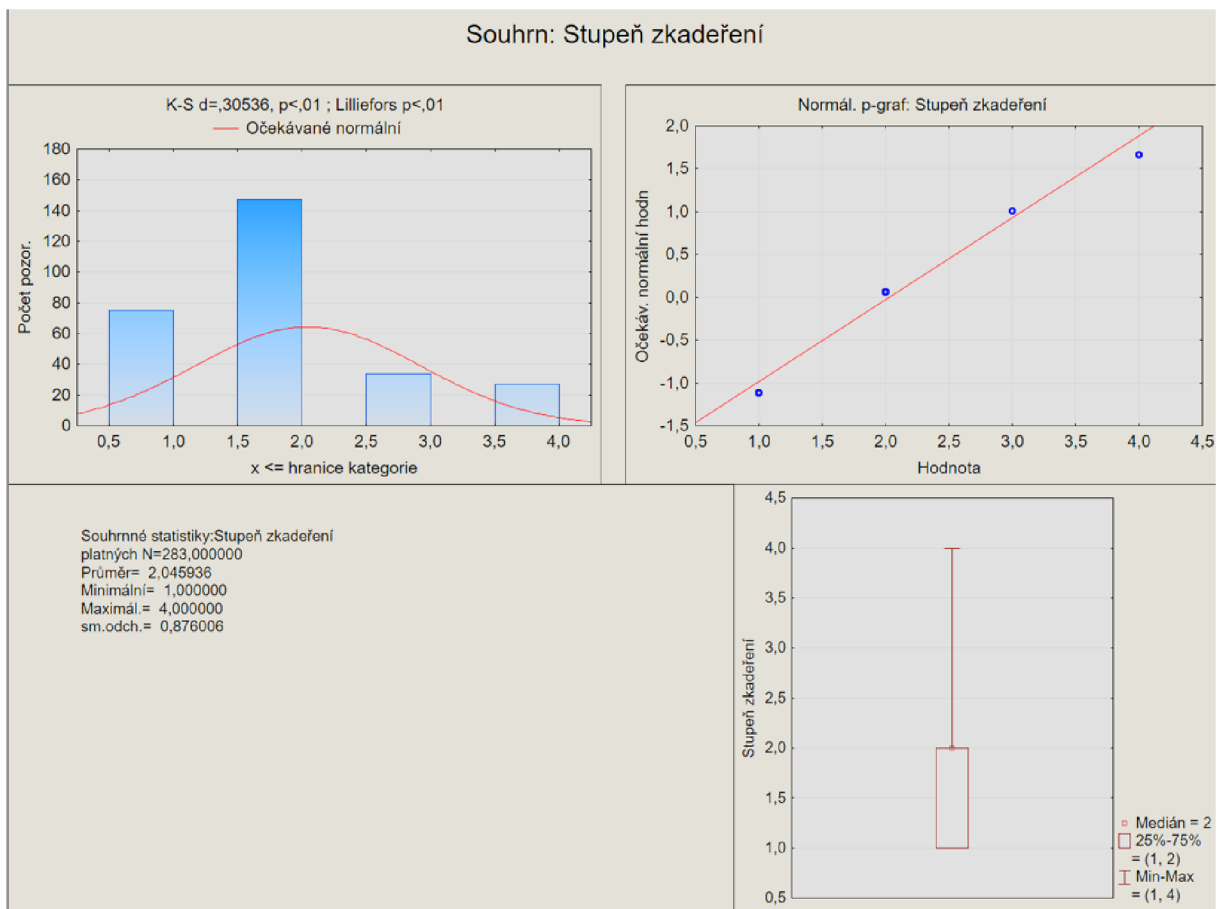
Souhrn: Stupeň zkadeření

K-S d=,30536, p<,01 ; Lilliefors p<,01
Očekávané normální

Počet pozor.
180
160
140
120
100
80
60
40
20
0
0,5 1,0 1,5 2,0 2,5 3,0 3,5 4,0
x <= hranice kategorie

Normál. p-graf: Stupeň zkadeření

Očekáv. normální hodn
2,0
1,5
1,0
0,5
0,0
-0,5
-1,0
-1,5
0,5 1,0 1,5 2,0 2,5 3,0 3,5 4,0 4,5
Hodnota

Souhrnné statistiky:Stupeň zkadeření
platných N=283,000000
Průměr= 2,045936
Minimální= 1,000000
Maximál.= 4,000000
sm.odch.= 0,876006

Stupeň zkadeření
4,5
4,0
3,5
3,0
2,5
2,0
1,5
1,0
0,5

Medián = 2
25%-75% = (1, 2)
Min-Max = (1, 4)